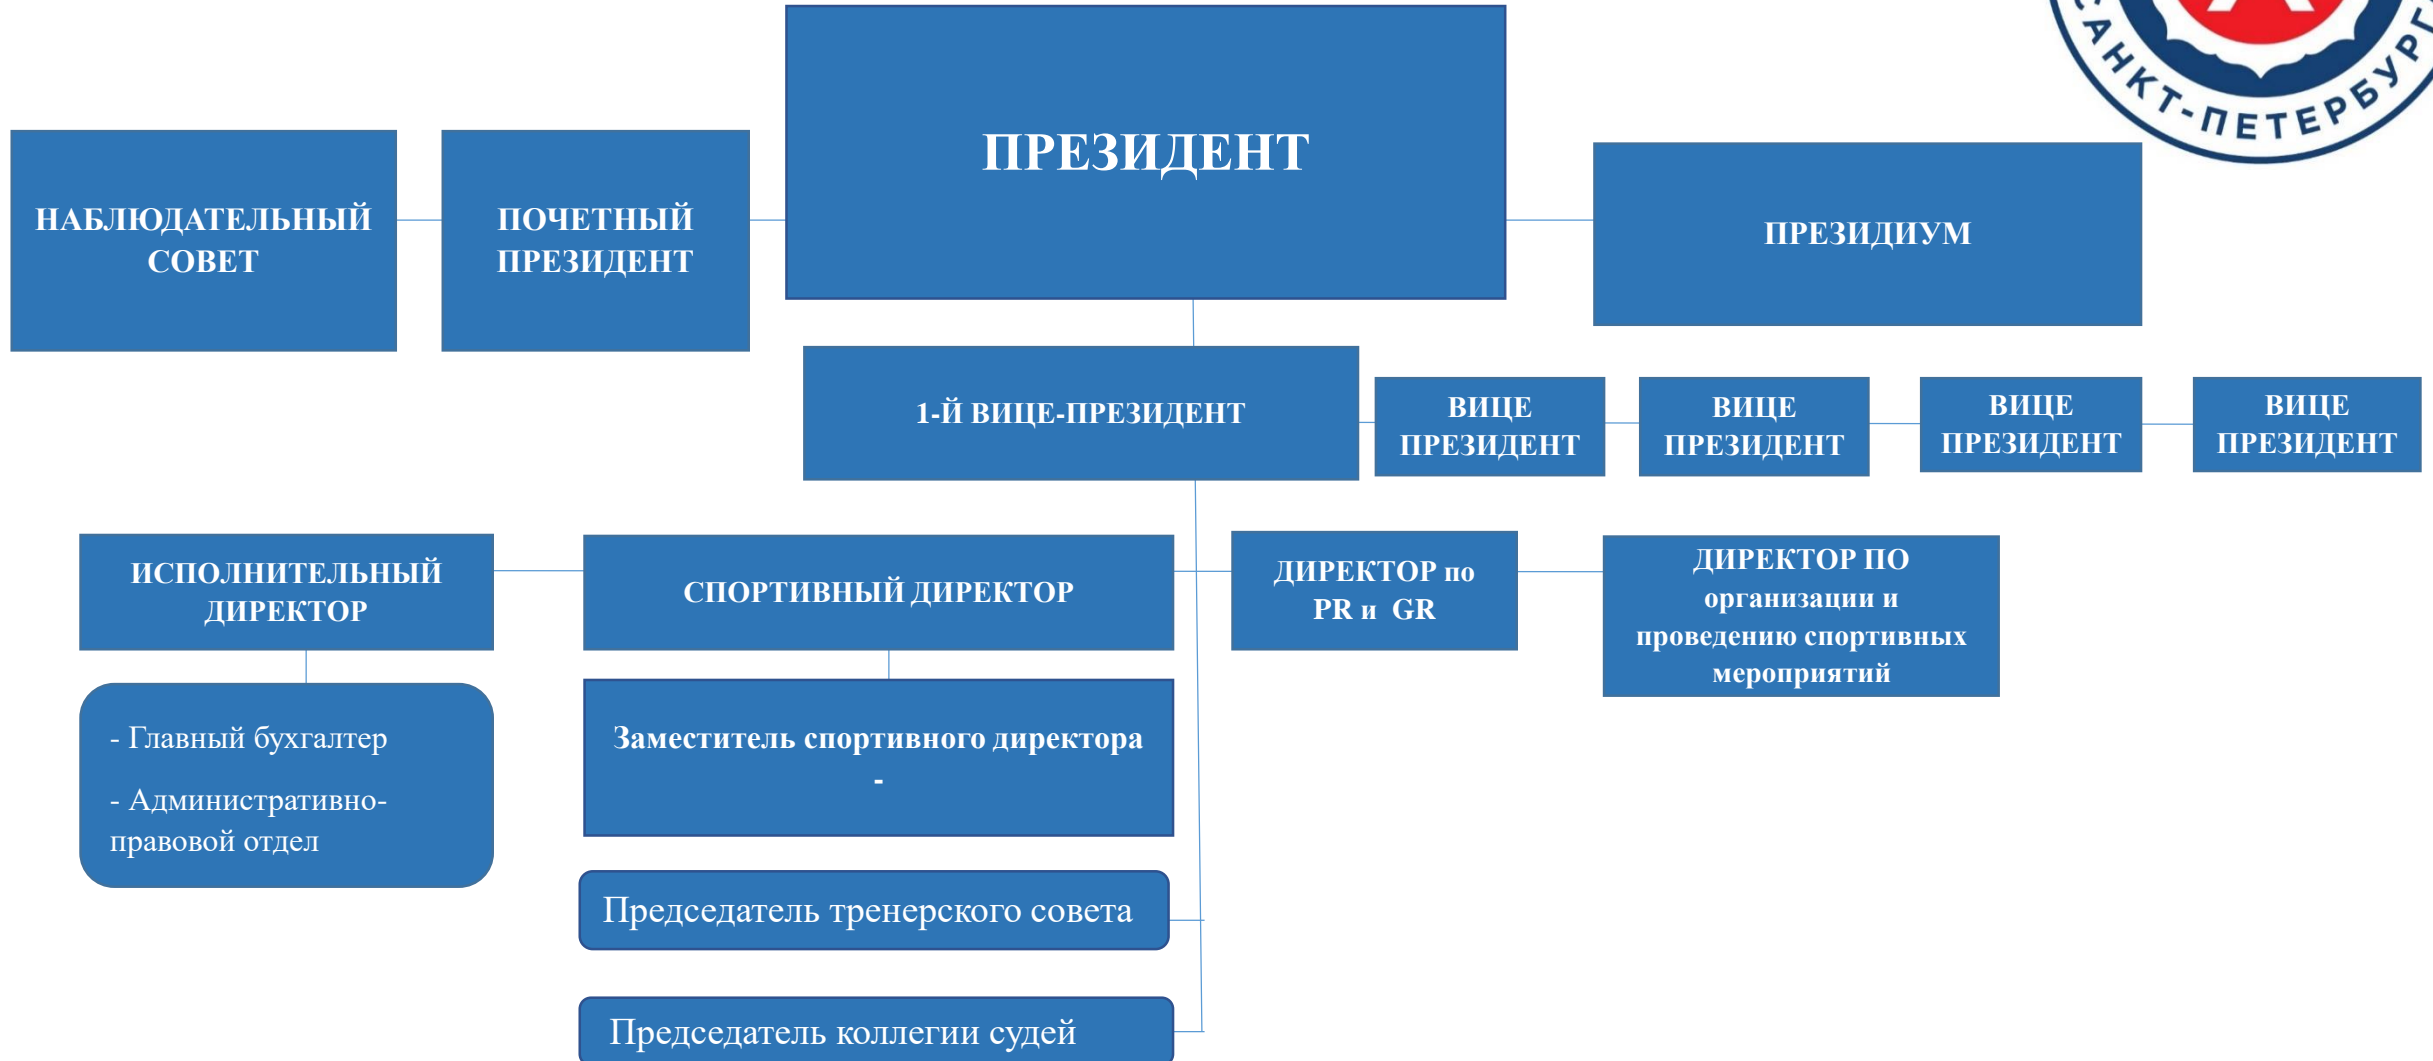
САНКТ-ПЕТЕРБУР

ПРЕЗИДЕНТ

НАБЛЮДАТЕЛЬНЫЙ СОВЕТ

ПОЧЕТНЫЙ ПРЕЗИДЕНТ

ПРЕЗИДИУМ

1-Й ВИЦЕ-ПРЕЗИДЕНТ

ВИЦЕ ПРЕЗИДЕНТ

ВИЦЕ ПРЕЗИДЕНТ

ВИЦЕ ПРЕЗИДЕНТ

ВИЦЕ ПРЕЗИДЕНТ

ИСПОЛНИТЕЛЬНЫЙ ДИРЕКТОР

СПОРТИВНЫЙ ДИРЕКТОР

ДИРЕКТОР по PR и GR

ДИРЕКТОР ПО организации и проведению спортивных мероприятий

- Главный бухгалтер

- Административно-правовой отдел

Заместитель спортивного директора -

Председатель тренерского совета

Председатель коллегии судей